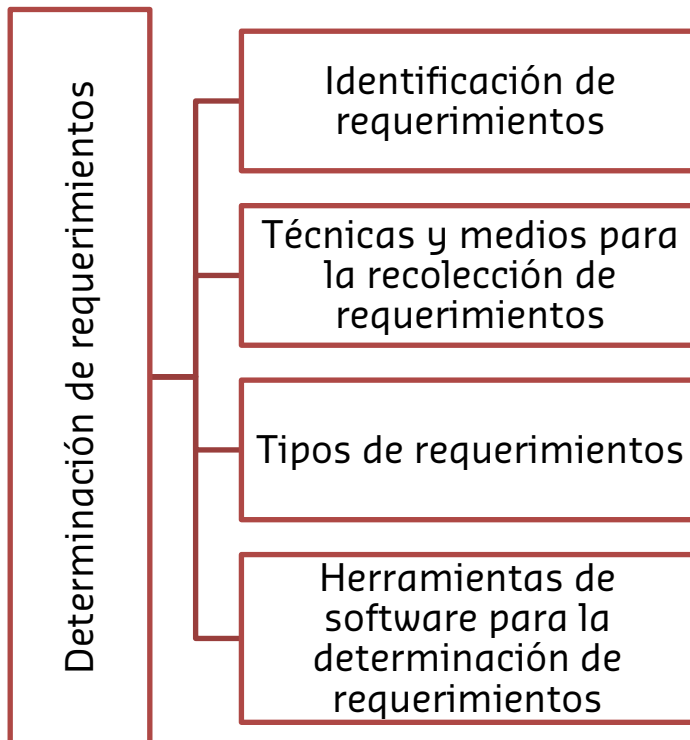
Determinación de requerimientos

Identificación de requerimientos

Técnicas y medios para la recolección de requerimientos

Tipos de requerimientos

Herramientas de software para la determinación de requerimientos